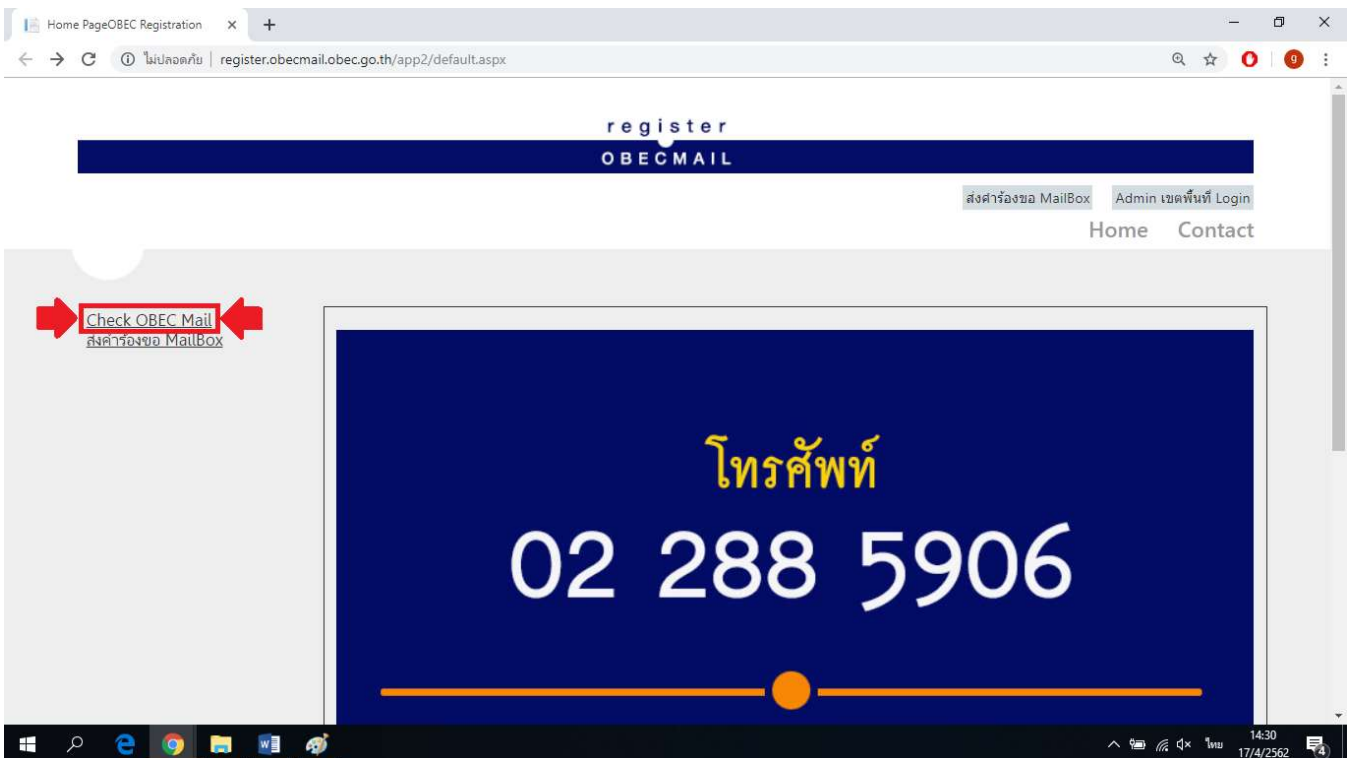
Home PageOBEC Registration

ไม่ปลอดภัย | register.obecmail.obec.go.th/app2/default.aspx

register
OBECMAIL

ส่งคำร้องขอ MailBox
Admin เขตพื้นที่ Login

Home
Contact

Check OBEC Mail
ส่งคำร้องขอ MailBox

โทรศัพท์
02 288 5906

ไทย
14:30
17/4/2562
4